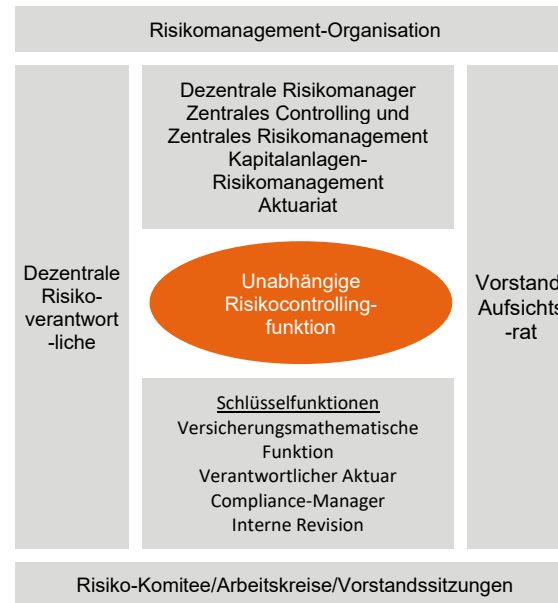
Risikomanagement-Organisation

Dezentrale Risikomanager
Zentrales Controlling und
Zentrales Risikomanagement
Kapitalanlagen-Risikomanagement
Aktuariat

Dezentrale Risiko-verantwort-liche

Unabhängige Risikocontrolling-funktion

Vorstand
Aufsichts-rat

Schlüsselfunktionen
Versicherungsmathematische Funktion
Verantwortlicher Aktuar
Compliance-Manager
Interne Revision

Risiko-Komitee/Arbeitskreise/Vorstandssitzungen